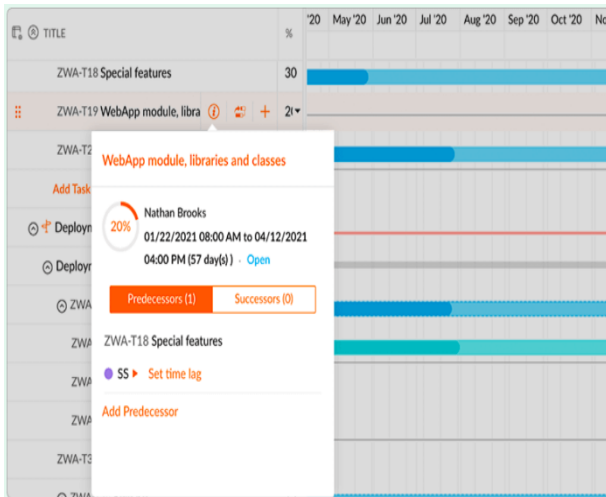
TITLE
%
'20 May '20 Jun '20 Jul '20 Aug '20 Sep '20 Oct '20 No

ZWA-T18 Special features 30
ZWA-T19 WebApp module, libra 2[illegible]
ZWA-T2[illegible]
Add Task
Deployn
Deployn
ZWA
ZWA
ZWA
ZWA
ZWA-T3

WebApp module, libraries and classes

20%
Nathan Brooks
01/22/2021 08:00 AM to 04/12/2021 04:00 PM (57 day(s)) · Open

Predecessors (1)
Successors (0)

ZWA-T18 Special features

SS Set time lag

Add Predecessor